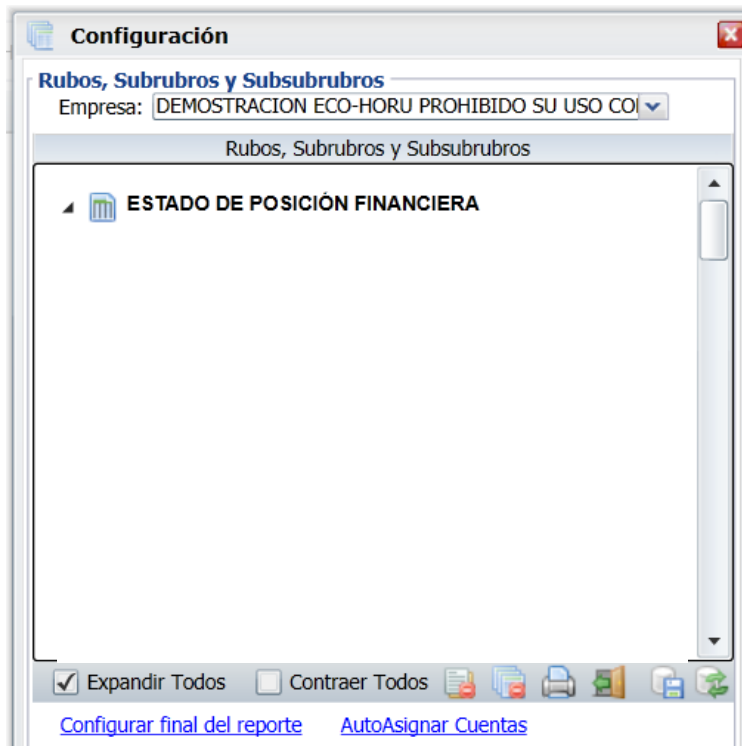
Configuración

Rubos, Subrubros y Subsubrubros

Empresa: DEMOSTRACION ECO-HORU PROHIBIDO SU USO CO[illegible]

Rubos, Subrubros y Subsubrubros

ESTADO DE POSICIÓN FINANCIERA

Expandir Todos
Contraer Todos

Configurar final del reporte
AutoAsignar Cuentas